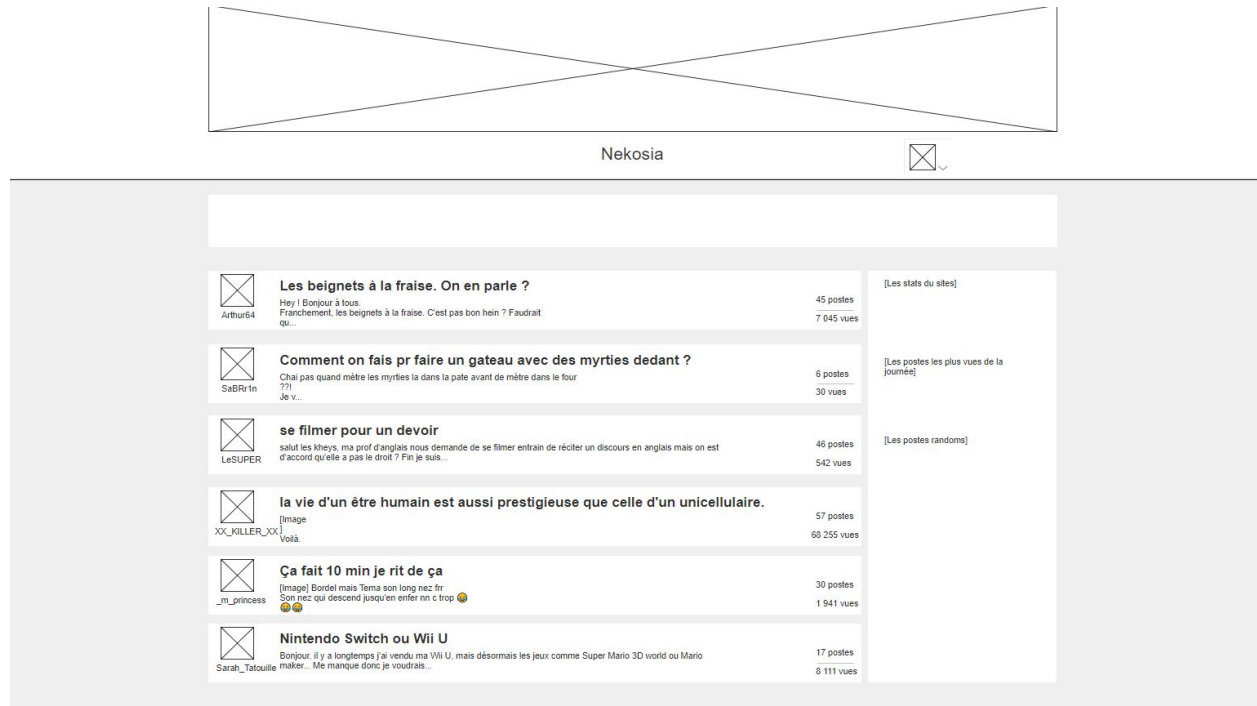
Nekosia

Arthur64

Les beignets à la fraise. On en parle ?

Hey ! Bonjour à tous.
Franchement, les beignets à la fraise. C'est pas bon hein ? Faudrait qu...

45 postes
7 045 vues

SaBRr1n

Comment on fais pr faire un gateau avec des myrties dedant ?

Chai pas quand mètre les myrties la dans la pate avant de mètre dans le four
??!
Je v...

6 postes
30 vues

LeSUPER

se filmer pour un devoir

salut les kheys, ma prof d'anglais nous demande de se filmer entrain de réciter un discours en anglais mais on est d'accord qu'elle a pas le droit ? Fin je suis...

46 postes
542 vues

XX_KILLER_XX

la vie d'un être humain est aussi prestigieuse que celle d'un unicellulaire.

[Image
]
Voilà.

57 postes
68 255 vues

_m_princess

Ça fait 10 min je rit de ça

[Image] Bordel mais Tema son long nez frr
Son nez qui descend jusqu'en enfer nn c trop 😂
😂😂

30 postes
1 941 vues

Sarah_Tatouille

Nintendo Switch ou Wii U

Bonjour, il y a longtemps j'ai vendu ma Wii U, mais désormais les jeux comme Super Mario 3D world ou Mario maker... Me manque donc je voudrais...

17 postes
8 111 vues

[Les stats du sites]

[Les postes les plus vues de la journée]

[Les postes randoms]